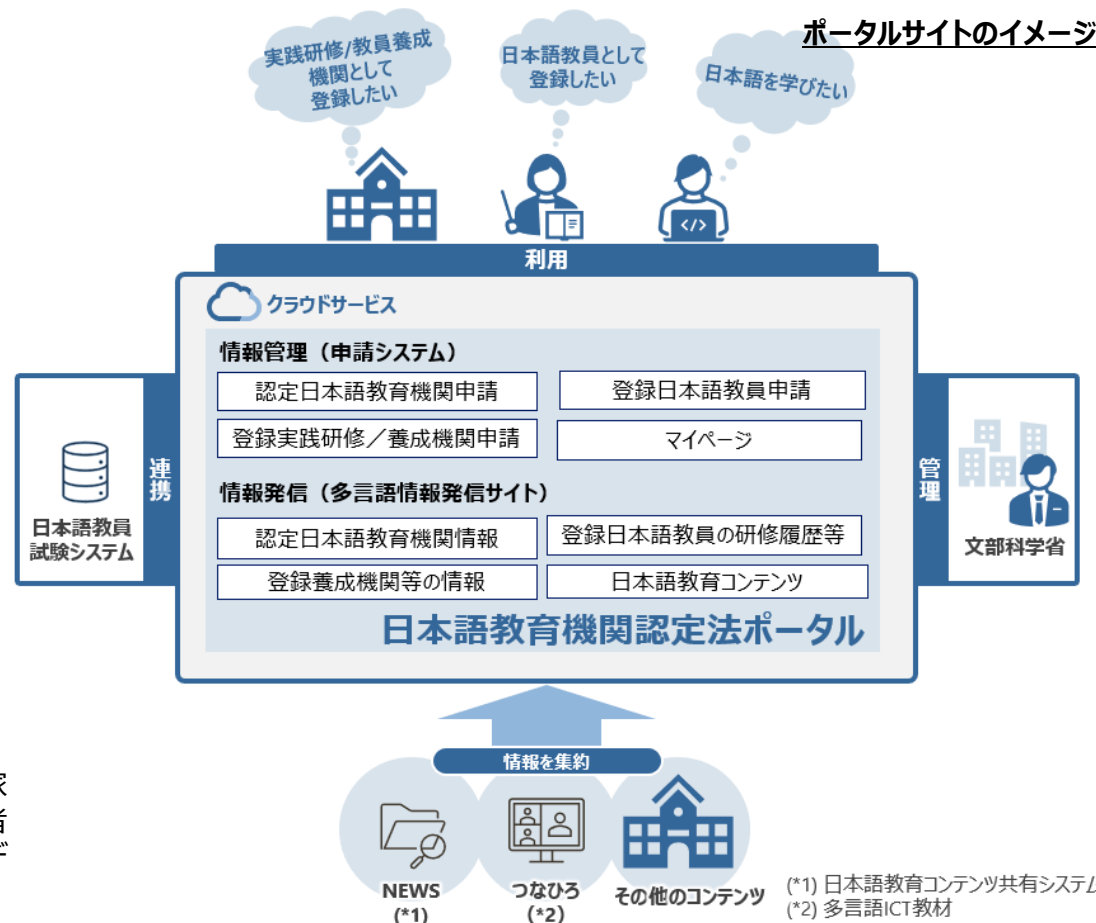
ポータルサイトのイメージ

実践研修/教員養成機関として登録したい

日本語教員として登録したい

日本語を学びたい

利用

クラウドサービス

情報管理（申請システム）

認定日本語教育機関申請

登録日本語教員申請

登録実践研修／養成機関申請

マイページ

情報発信（多言語情報発信サイト）

認定日本語教育機関情報

登録日本語教員の研修履歴等

登録養成機関等の情報

日本語教育コンテンツ

日本語教育機関認定法ポータル

連携

日本語教員試験システム

管理

文部科学省

情報を集約

NEWS (*1)

つなひろ (*2)

その他のコンテンツ

(*1) 日本語教育コンテンツ共有システム
(*2) 多言語ICT教材

家
者
ビ